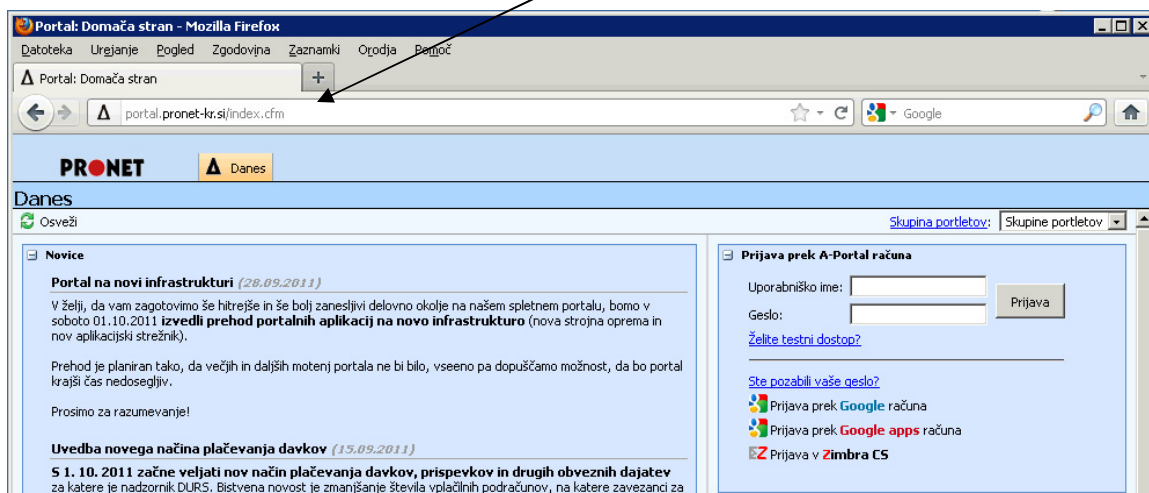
Portal: Domača stran - Mozilla Firefox

Datoteka Urejanje Pogled Zgodovina Zaznamki Orodja Pomoč

Portal: Domača stran

portal.pronet-kr.si/index.cfm

Google

PRONET

Danes

Danes

Osveži

Skupina portletov: Skupine portletov

Novice

Portal na novi infrastrukturi (28.09.2011)

V želji, da vam zagotovimo še hitrejše in še bolj zanesljivi delovno okolje na našem spletnem portalu, bomo v soboto 01.10.2011 izvedli prehod portalnih aplikacij na novo infrastrukturo (nova strojna oprema in nov aplikacijski strežnik).

Prehod je planiran tako, da večjih in daljših motenj portala ne bi bilo, vseeno pa dopuščamo možnost, da bo portal krajši čas nedosegljiv.

Prosimo za razumevanje!

Uvedba novega načina plačevanja davkov (15.09.2011)

S 1. 10. 2011 začne veljati nov način plačevanja davkov, prispevkov in drugih obveznih dajatev za katere je nadzornik DURS. Bistvena novost je zmanjšanje števila vplačilnih podračunov, na katere zavezanci za

Prijava prek A-Portal računa

Uporabniško ime:

Geslo:

Prijava

Želite testni dostop?

Ste pozabili vaše geslo?

Prijava prek Google računa

Prijava prek Google apps računa

Prijava v Zimbra CS